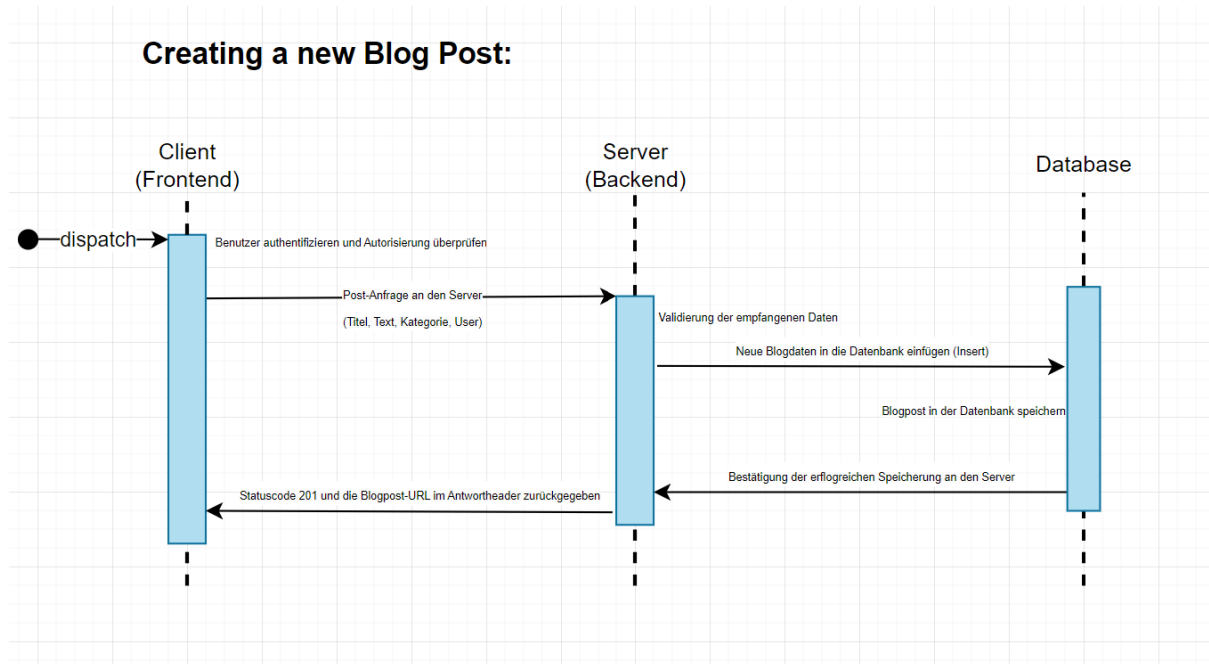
Creating a new Blog Post:

Client (Frontend)

Server (Backend)

Database

dispatch

Benutzer authentifizieren und Autorisierung überprüfen

Post-Anfrage an den Server

(Titel, Text, Kategorie, User)

Validierung der empfangenen Daten

Neue Blogdaten in die Datenbank einfügen (Insert)

Blogpost in der Datenbank speichern

Bestätigung der erflogreichen Speicherung an den Server

Statuscode 201 und die Blogpost-URL im Antwortheader zurückgegeben